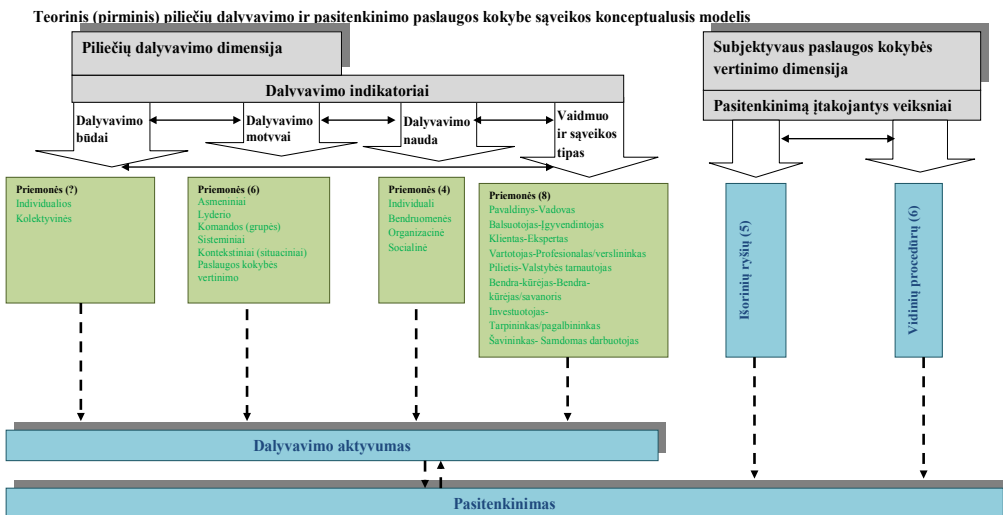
Teorinis (pirminis) piliečių dalyvavimo ir pasitenkinimo paslaugos kokybe sąveikos konceptualusis modelis

Piliečių dalyvavimo dimensija

Dalyvavimo indikatoriai

Dalyvavimo būdai

Dalyvavimo motyvai

Dalyvavimo nauda

Vaidmuo ir sąveikos tipas

Subjektyvaus paslaugos kokybės vertinimo dimensija

Pasitenkinimą įtakojantys veiksniai

Priemonės (?)
Individualios
Kolektyvinės

Priemonės (6)
Asmeniniai
Lyderio
Komandos (grupės)
Sisteminiai
Kontekstiniai (situaciniai)
Paslaugos kokybės vertinimo

Priemonės (4)
Individuali
Bendruomenės
Organizacinė
Socialinė

Priemonės (8)
Pavaldinys-Vadovas
Balsuotojas-Įgyvendintojas
Klientas-Ekspertas
Vartotojas-Profesionalas/verslininkas
Pilietis-Valstybės tarnautojas
Bendra-kūrėjas-Bendra-kūrėjas/savanoris
Investuotojas-Tarpininkas/pagalbininkas
Šavininkas- Samdomas darbuotojas

Išorinių ryšių (5)

Vidinių procedūrų (6)

Dalyvavimo aktyvumas

Pasitenkinimas